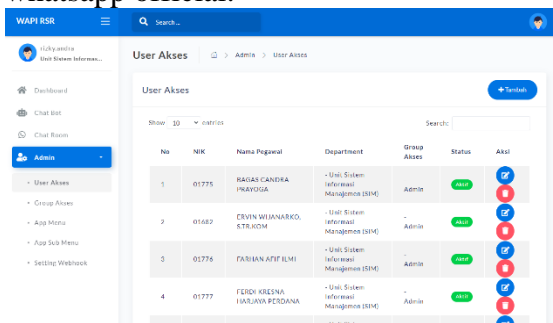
Whatsapp official.

WAPI RSR

Search...

rizky.amira
Unit Sistem Informasi...

Dashboard

Chat Bot

Chat Room

Admin

User Akses

Group Akses

App Menu

App Sub Menu

Setting Webhook

User Akses

Admin > User Akses

User Akses

+Tambah

Show 10 entries

Search:

| No | NIK | Nama Pegawai | Department | Group Akses | Status | Aksi |
|---|---|---|---|---|---|---|
| 1 | 01775 | BAGAS CANDRA PRAYOGA | - Unit Sistem Informasi Manajemen (SIM) | Admin | Aktif | |
| 2 | 01682 | ERVIN WIJANARKO, S.TR.KOM | - Unit Sistem Informasi Manajemen (SIM) | - Admin | Aktif | |
| 3 | 01776 | FARHAN AFIF ILMI | - Unit Sistem Informasi Manajemen (SIM) | - Admin | Aktif | |
| 4 | 01777 | FERDI KRESNA HARJAYA PERDANA | - Unit Sistem Informasi Manajemen (SIM) | - Admin | Aktif | |